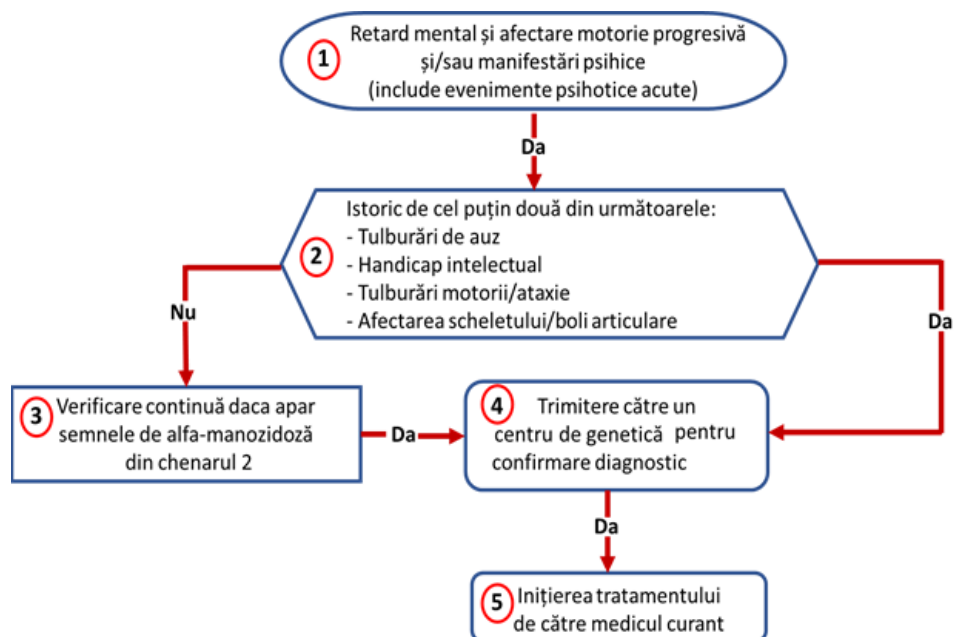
1 Retard mental și afectare motorie progresivă și/sau manifestări psihice (include evenimente psihotice acute)

Da

2 Istoric de cel puțin două din următoarele:
- Tulburări de auz
- Handicap intelectual
- Tulburări motorii/ataxie
- Afectarea scheletului/boli articulare

Nu

Da

3 Verificare continuă daca apar semnele de alfa-manozidoză din chenarul 2

Da

4 Trimitere către un centru de genetică pentru confirmare diagnostic

Da

5 Inițierea tratamentului de către medicul curant